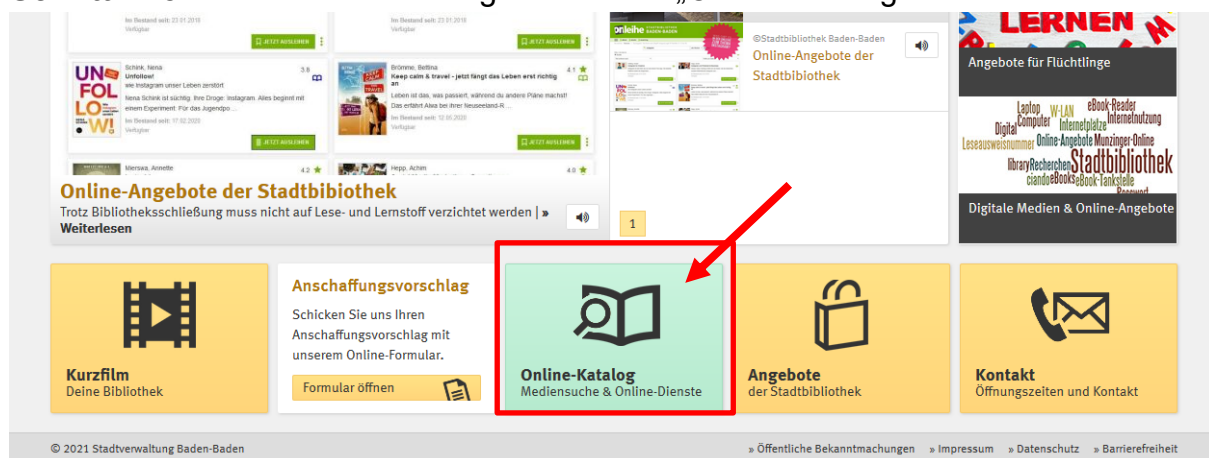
Im Bestand seit: 23.01.2018
Verfügbar
JETZT AUSLEIHEN

Im Bestand seit: 23.01.2018
Verfügbar
JETZT AUSLEIHEN

Schink, Nena
Unfollow!
wie Instagram unser Leben zerstört
Nena Schink ist süchtig. Ihre Droge: Instagram. Alles beginnt mit einem Experiment. Für das Jugendpo...
Im Bestand seit: 17.02.2020
Verfügbar
JETZT AUSLEIHEN
3.6

Brömme, Bettina
Keep calm & travel - jetzt fängt das Leben erst richtig an
Leben ist das, was passiert, während du andere Pläne machst! Das erfährt Alwa bei ihrer Neuseeland-R...
Im Bestand seit: 10.02.2020
Verfügbar
JETZT AUSLEIHEN
4.1

Mersea, Annette
4.2
Hepp, Achim
4.0

Online-Angebote der Stadtbibliothek
Trotz Bibliotheksschließung muss nicht auf Lese- und Lernstoff verzichtet werden | » Weiterlesen

onleihe
©Stadtbibliothek Baden-Baden
Online-Angebote der Stadtbibliothek
1

LERNEN
Angebote für Flüchtlinge
Laptop W-LAN eBook-Reader Internetnutzung Digital Computer Internetplätze Leseausweisnummer Online-Angebote Munzinger-Online library Recherchen Stadtbibliothek ciando eBooks eBook-Tankstelle Passwort
Digitale Medien & Online-Angebote

Kurzfilm
Deine Bibliothek

Anschaffungsvorschlag
Schicken Sie uns Ihren Anschaffungsvorschlag mit unserem Online-Formular.
Formular öffnen

Online-Katalog
Mediensuche & Online-Dienste

Angebote
der Stadtbibliothek

Kontakt
Öffnungszeiten und Kontakt

© 2021 Stadtverwaltung Baden-Baden
» Öffentliche Bekanntmachungen » Impressum » Datenschutz » Barrierefreiheit